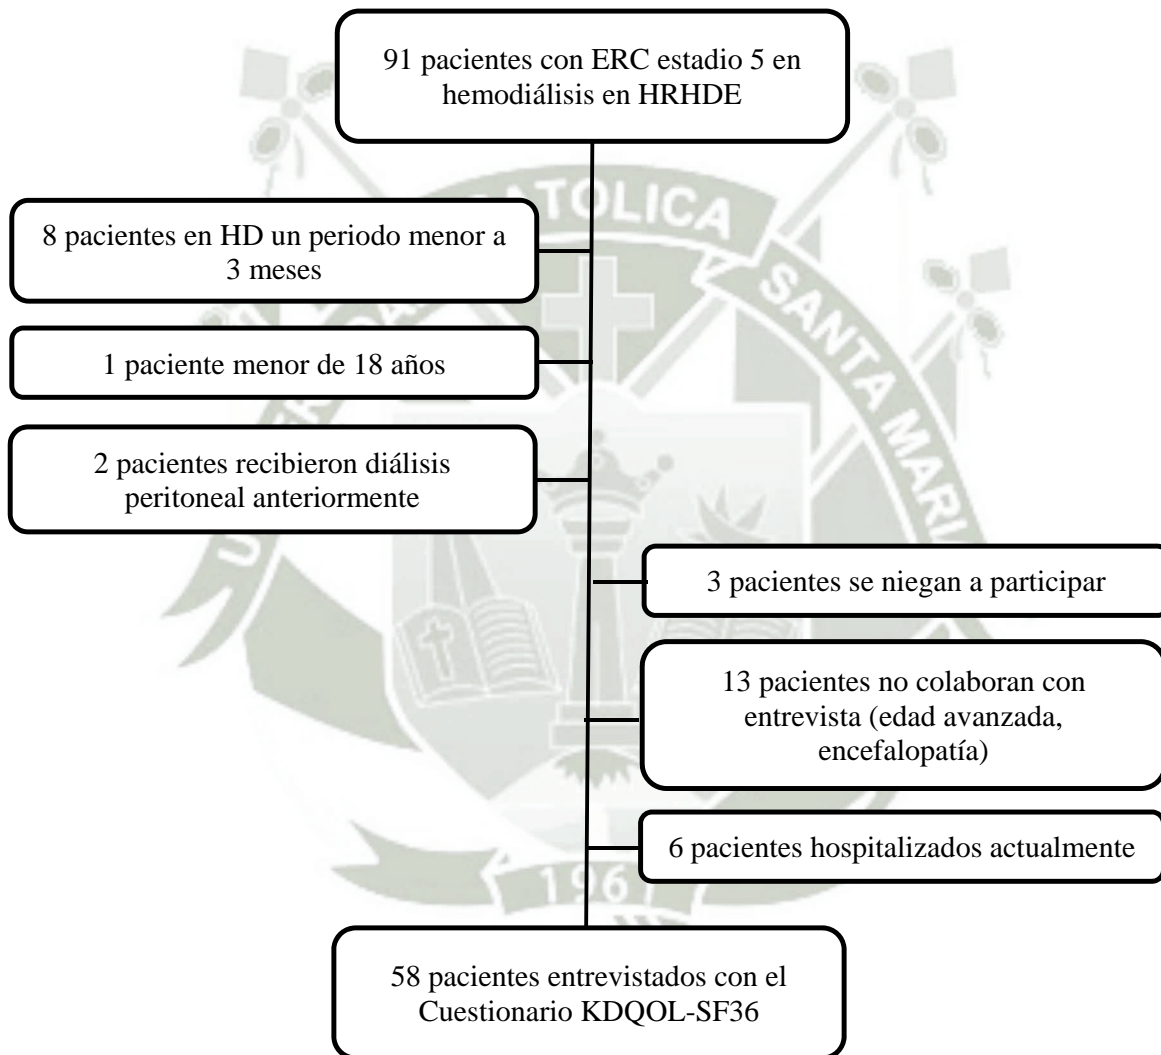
91 pacientes con ERC estadio 5 en hemodiálisis en HRHDE

8 pacientes en HD un periodo menor a 3 meses

1 paciente menor de 18 años

2 pacientes recibieron diálisis peritoneal anteriormente

3 pacientes se niegan a participar

13 pacientes no colaboran con entrevista (edad avanzada, encefalopatía)

6 pacientes hospitalizados actualmente

58 pacientes entrevistados con el Cuestionario KDQOL-SF36